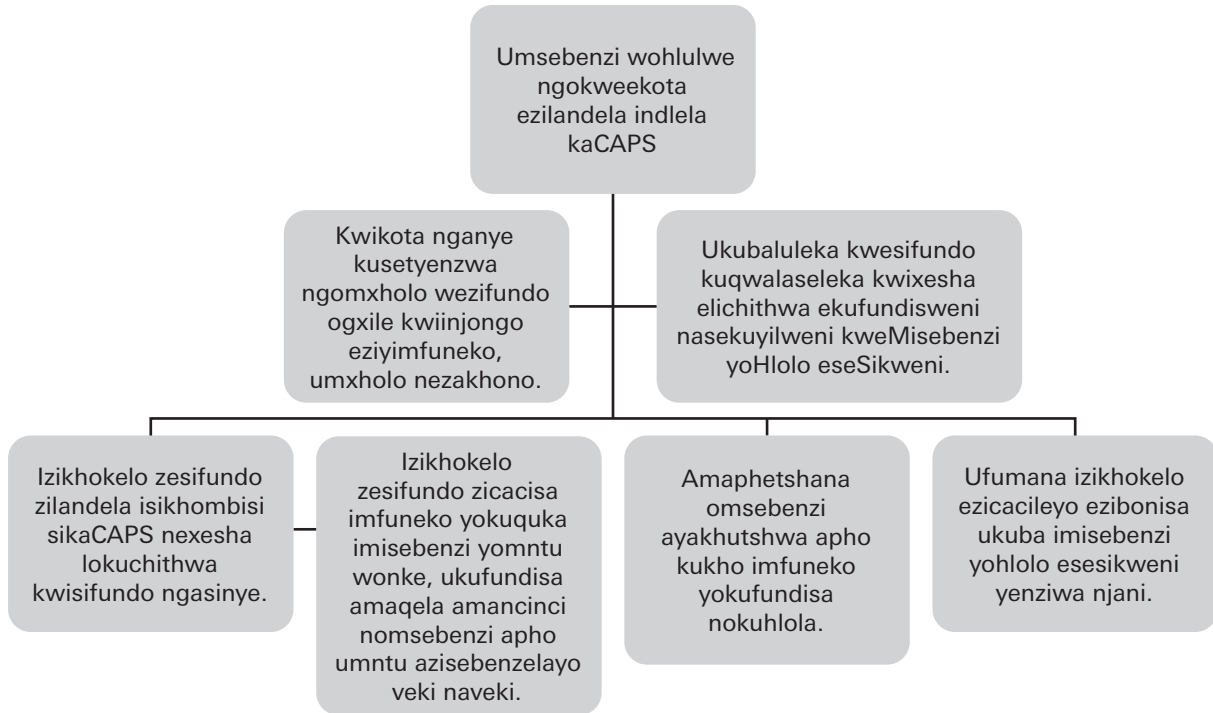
Umsebenzi wohlulwe ngokweekota ezilandela indlela kaCAPS

Kwikota nganye kusetyenzwa ngomxholo wezifundo ogxile kwiinjongo eziyimfuneko, umxholo nezakhono.

Ukubaluleka kwesifundo kuqwalaseleka kwixesha elichithwa ekufundisweni nasekuyilweni kweMisebenzi yoHlolo eseSikweni.

Izikhokelo zesifundo zilandela isikhombisi sikaCAPS nexesha lokuchithwa kwisifundo ngasinye.

Izikhokelo zesifundo zicacisa imfuneko yokuquka imisebenzi yomntu wonke, ukufundisa amaqela amancinci nomsebenzi apho umntu azisebenzelayo veki naveki.

Amaphetshana omsebenzi ayakhutshwa apho kukho imfuneko yokufundisa nokuhlola.

Ufumana izikhokelo ezicacileyo ezibonisa ukuba imisebenzi yohlolo esesikweni yenziwa njani.